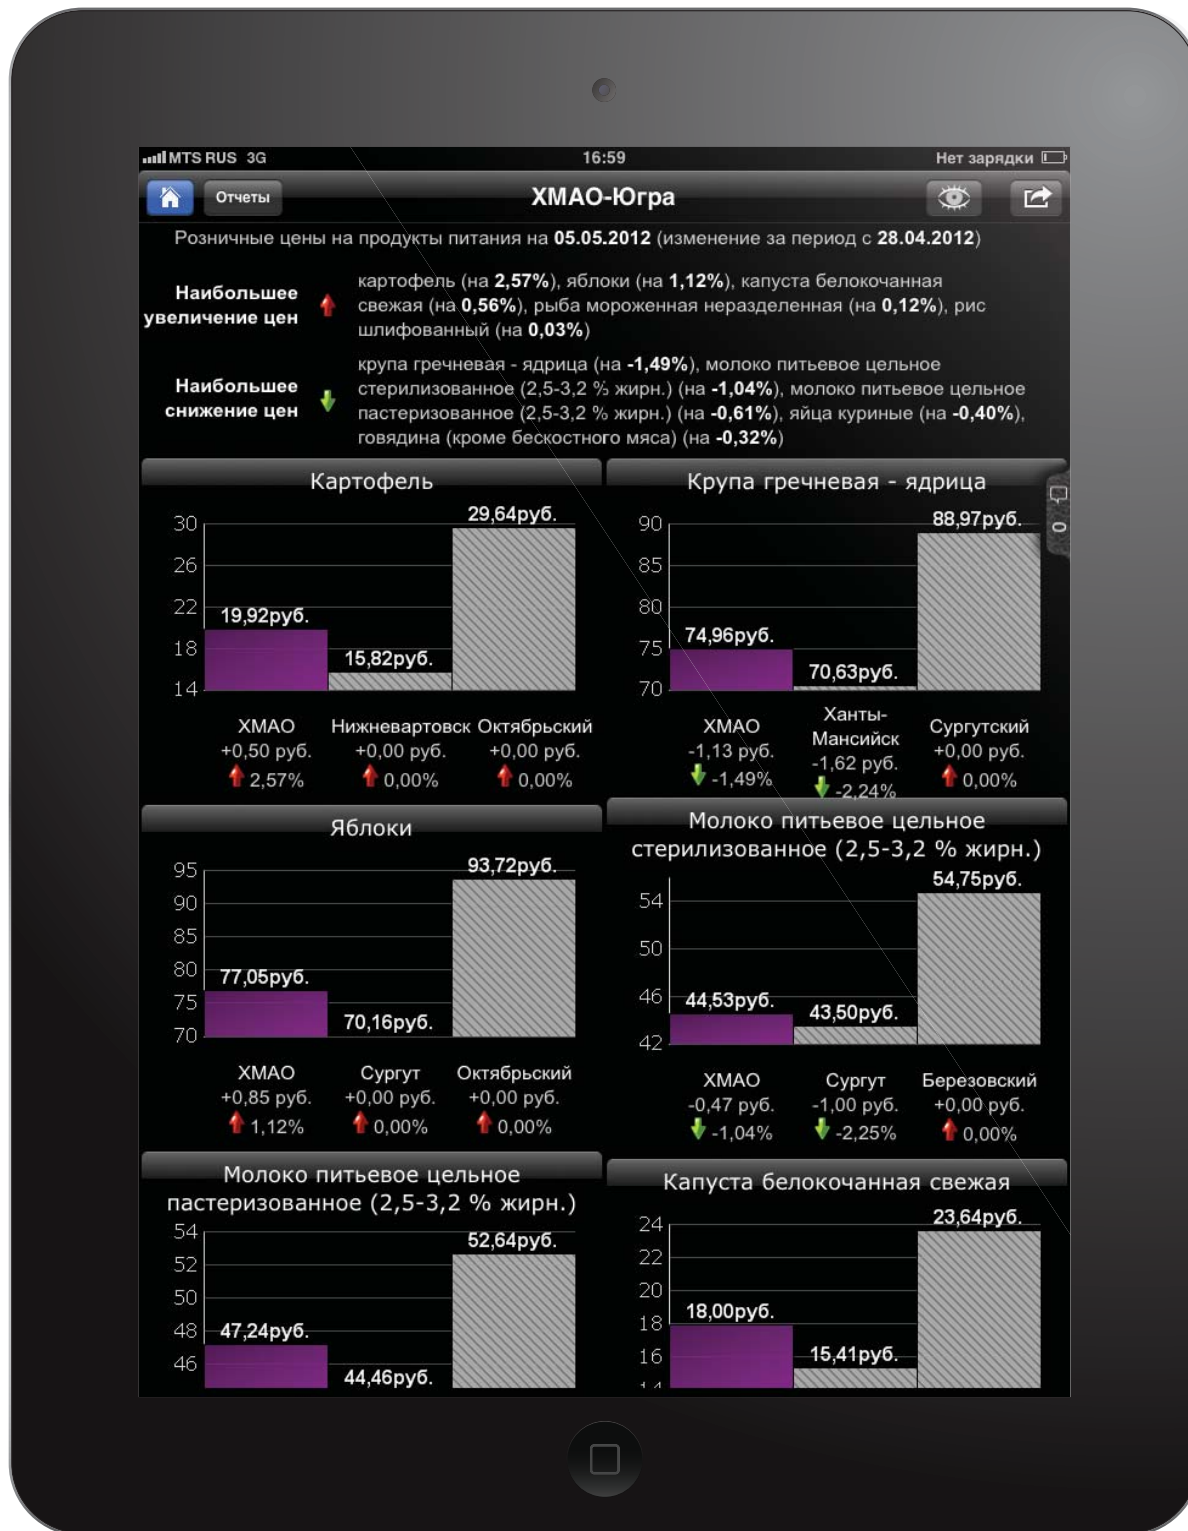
MTS RUS 3G 16:59 Нет зарядки

Отчеты ХМАО-Югра

Розничные цены на продукты питания на 05.05.2012 (изменение за период с 28.04.2012)

Наибольшее увеличение цен картофель (на 2,57%), яблоки (на 1,12%), капуста белокочанная свежая (на 0,56%), рыба мороженная неразделенная (на 0,12%), рис шлифованный (на 0,03%)

Наибольшее снижение цен крупа гречневая - ядрица (на -1,49%), молоко питьевое цельное стерилизованное (2,5-3,2 % жирн.) (на -1,04%), молоко питьевое цельное пастеризованное (2,5-3,2 % жирн.) (на -0,61%), яйца куриные (на -0,40%), говядина (кроме бескостного мяса) (на -0,32%)

Картофель

30 26 22 18 14

19,92руб. 15,82руб. 29,64руб.

ХМАО +0,50 руб. 2,57%
Нижневартовск +0,00 руб. 0,00%
Октябрьский +0,00 руб. 0,00%

Крупа гречневая - ядрица

90 85 80 75 70

74,96руб. 70,63руб. 88,97руб.

ХМАО -1,13 руб. -1,49%
Ханты-Мансийск -1,62 руб. -2,24%
Сургутский +0,00 руб. 0,00%

0

Яблоки

95 90 85 80 75 70

77,05руб. 70,16руб. 93,72руб.

ХМАО +0,85 руб. 1,12%
Сургут +0,00 руб. 0,00%
Октябрьский +0,00 руб. 0,00%

Молоко питьевое цельное стерилизованное (2,5-3,2 % жирн.)

54 50 46 42

44,53руб. 43,50руб. 54,75руб.

ХМАО -0,47 руб. -1,04%
Сургут -1,00 руб. -2,25%
Березовский +0,00 руб. 0,00%

Молоко питьевое цельное пастеризованное (2,5-3,2 % жирн.)

54 52 50 48 46

47,24руб. 44,46руб. 52,64руб.

Капуста белокочанная свежая

24 22 20 18 16 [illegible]

18,00руб. 15,41руб. 23,64руб.